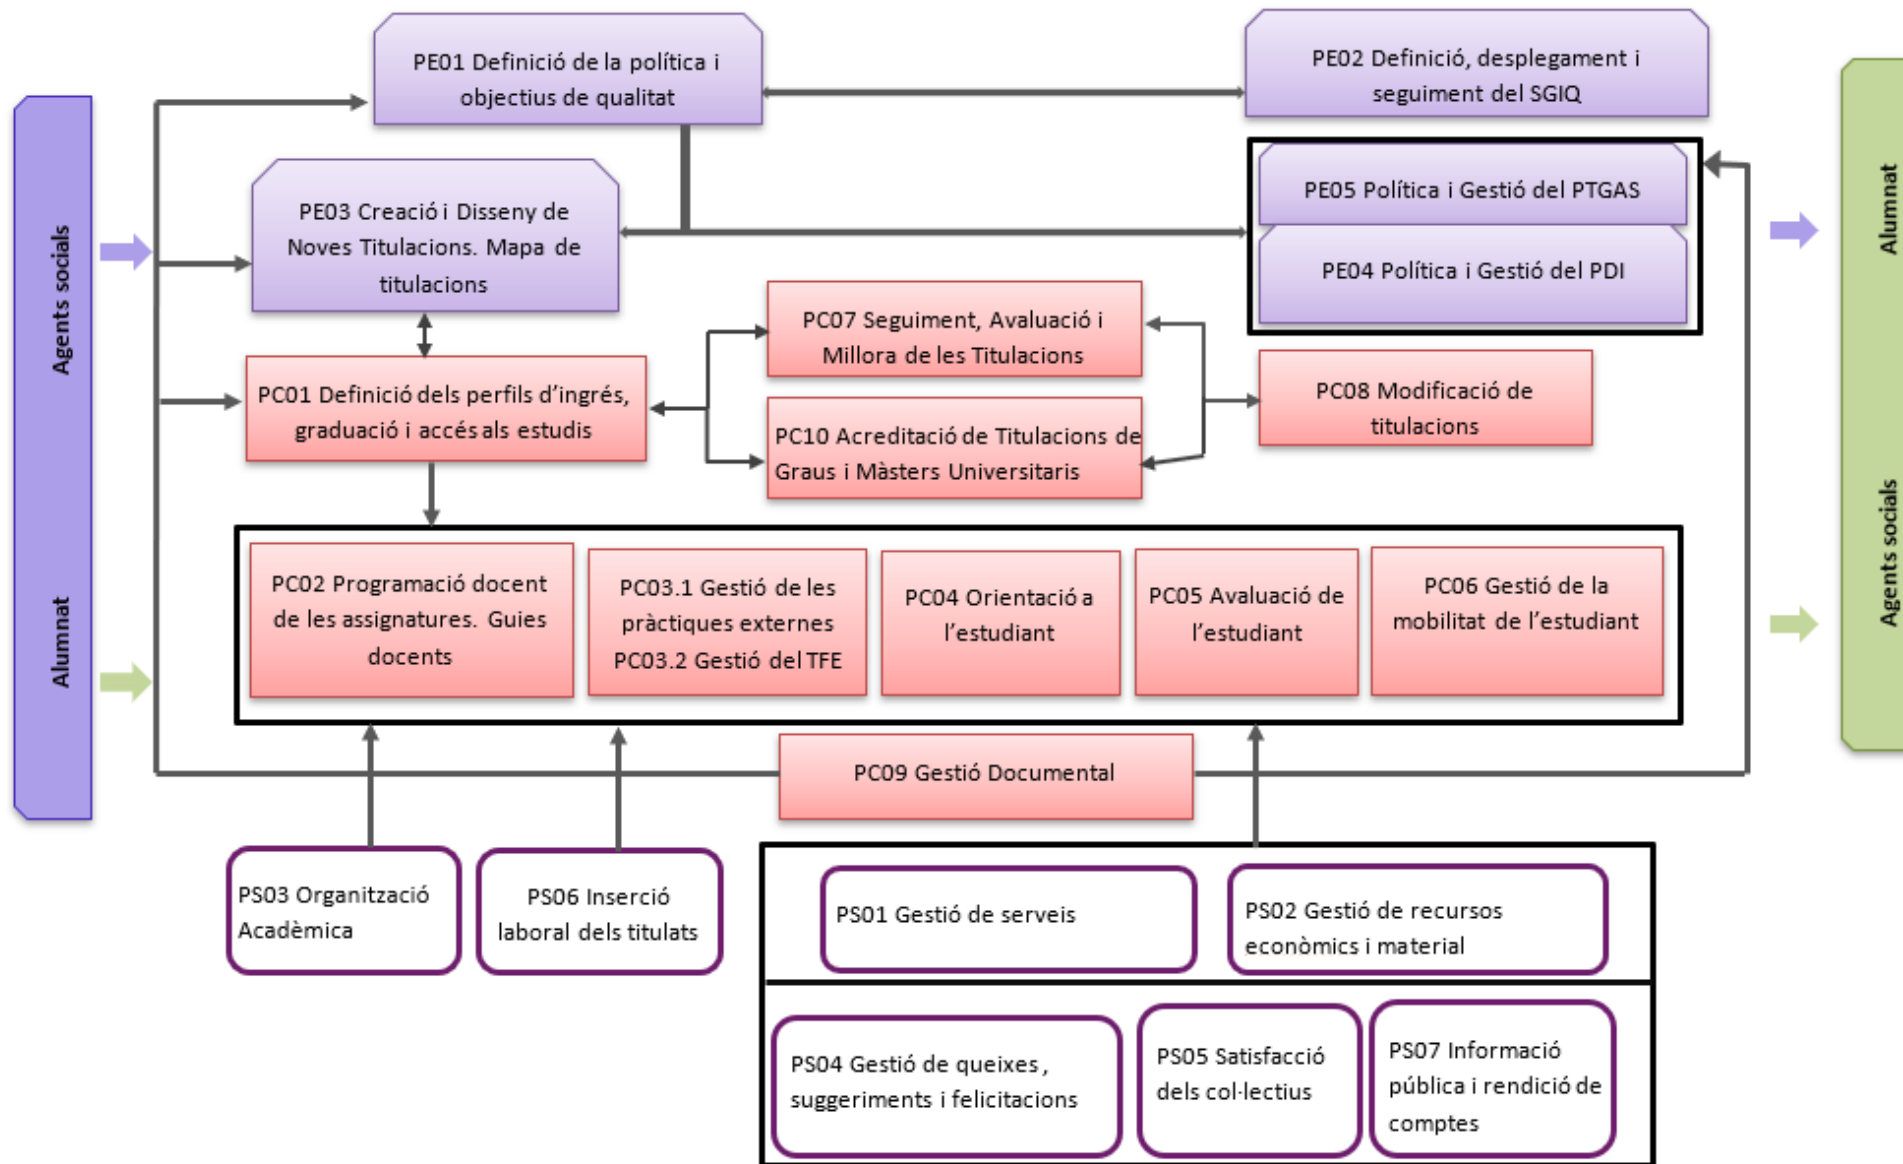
Agents socials

Alumnat

PE01 Definició de la política i objectius de qualitat

PE02 Definició, desplegament i seguiment del SGIQ

PE03 Creació i Disseny de Noves Titulacions. Mapa de titulacions

PE05 Política i Gestió del PTGAS

PE04 Política i Gestió del PDI

PC07 Seguiment, Avaluació i Millora de les Titulacions

PC01 Definició dels perfils d'ingrés, graduació i accés als estudis

PC10 Acreditació de Titulacions de Graus i Màsters Universitaris

PC08 Modificació de titulacions

PC02 Programació docent de les assignatures. Guies docents

PC03.1 Gestió de les pràctiques externes PC03.2 Gestió del TFE

PC04 Orientació a l'estudiant

PC05 Avaluació de l'estudiant

PC06 Gestió de la mobilitat de l'estudiant

PC09 Gestió Documental

PS03 Organització Acadèmica

PS06 Inserció laboral dels titulats

PS01 Gestió de serveis

PS02 Gestió de recursos econòmics i material

PS04 Gestió de queixes, suggeriments i felicitacions

PS05 Satisfacció dels col·lectius

PS07 Informació pública i rendició de comptes

Alumnat

Agents socials